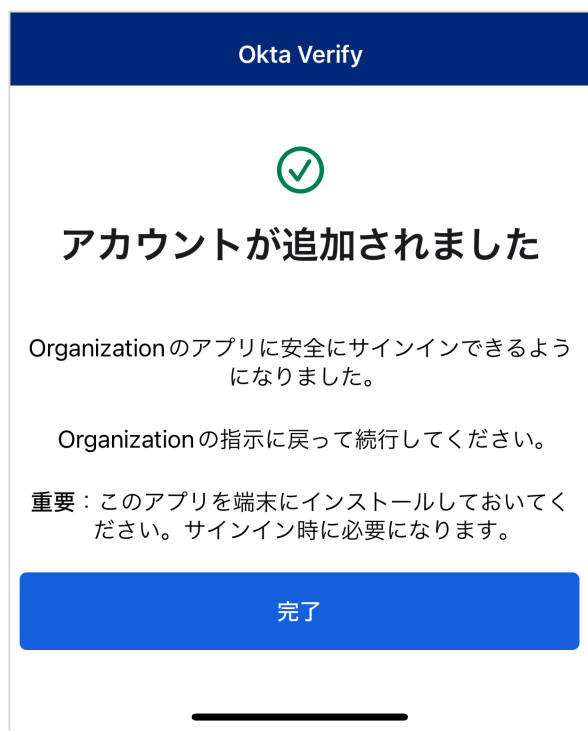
Okta Verify

アカウントが追加されました

Organizationのアプリに安全にサインインできるようになりました。

Organizationの指示に戻って続行してください。

重要：このアプリを端末にインストールしておいてください。サインイン時に必要になります。

完了